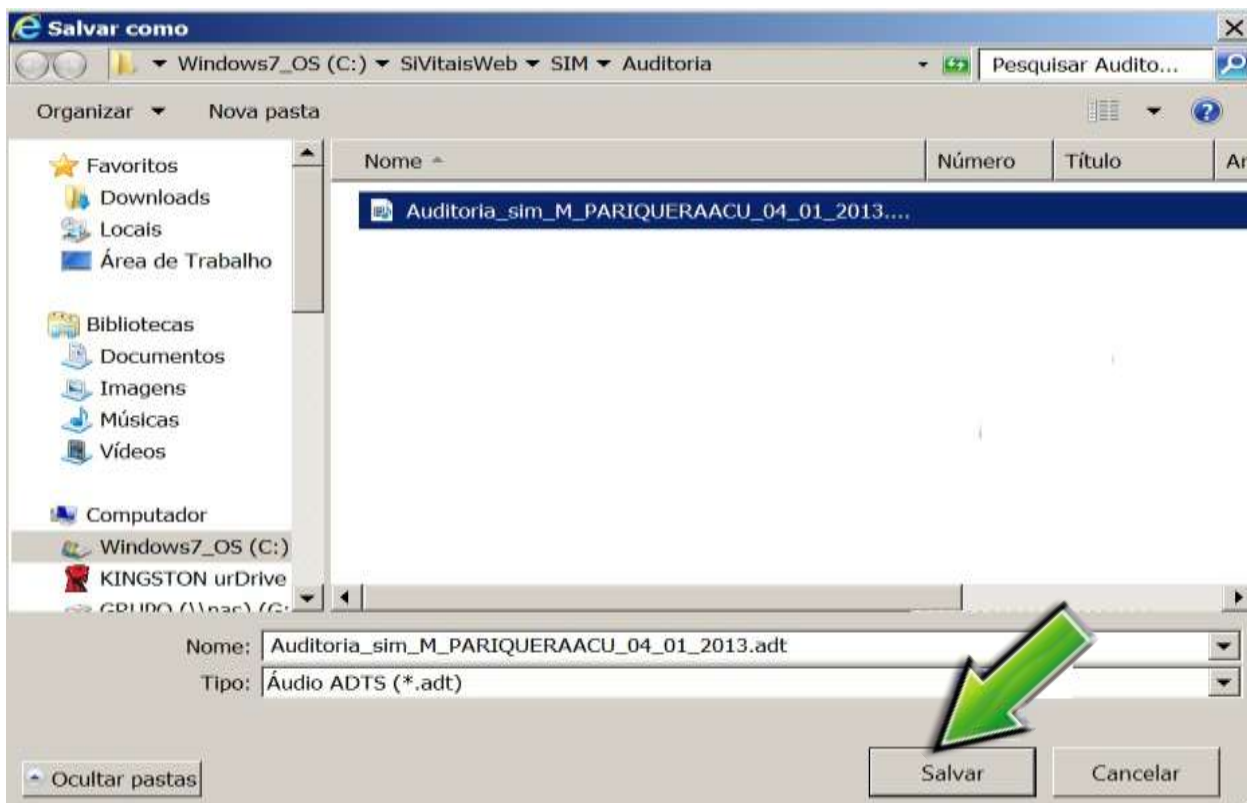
Salvar como

Windows7_OS (C:) ▸ SiVitaisWeb ▸ SIM ▸ Auditoria

Pesquisar Audito...

Organizar ▾ Nova pasta

Favoritos
Downloads
Locais
Área de Trabalho

Bibliotecas
Documentos
Imagens
Músicas
Vídeos

Computador
Windows7_OS (C:)
KINGSTON urDrive
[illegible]

| Nome | Número | Título | Ar |
|---|---|---|---|
| Auditoria_sim_M_PARIQUERAACU_04_01_2013.... | | | |

Nome: Auditoria_sim_M_PARIQUERAACU_04_01_2013.adt
Tipo: Áudio ADTS (*.adt)

Ocultar pastas

Salvar Cancelar